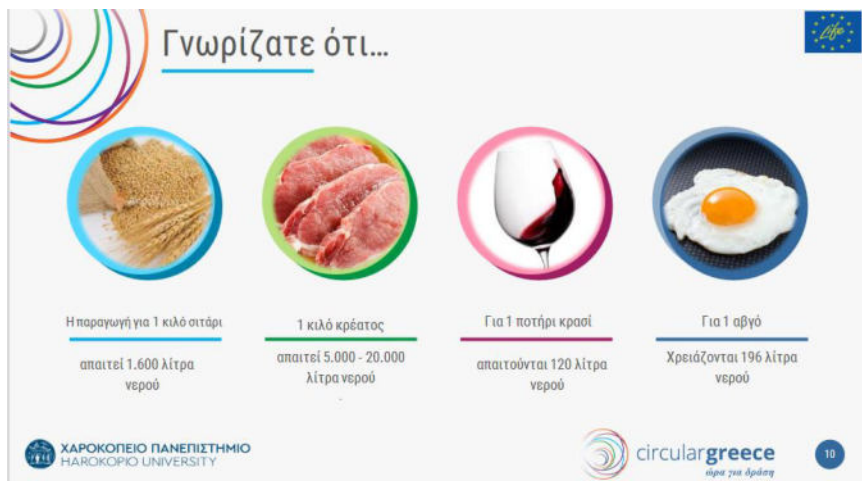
Γνωρίζατε ότι...

Life

Η παραγωγή για 1 κιλό σιτάρι

απαιτεί 1.600 λίτρα νερού

1 κιλό κρέατος

απαιτεί 5.000 - 20.000 λίτρα νερού

Για 1 ποτήρι κρασί

απαιτούνται 120 λίτρα νερού

Για 1 αβγό

Χρειάζονται 196 λίτρα νερού

ΧΑΡΟΚΟΠΕΙΟ ΠΑΝΕΠΙΣΤΗΜΙΟ
HAROKOPIO UNIVERSITY

circulargreece
ώρα για δράση

10